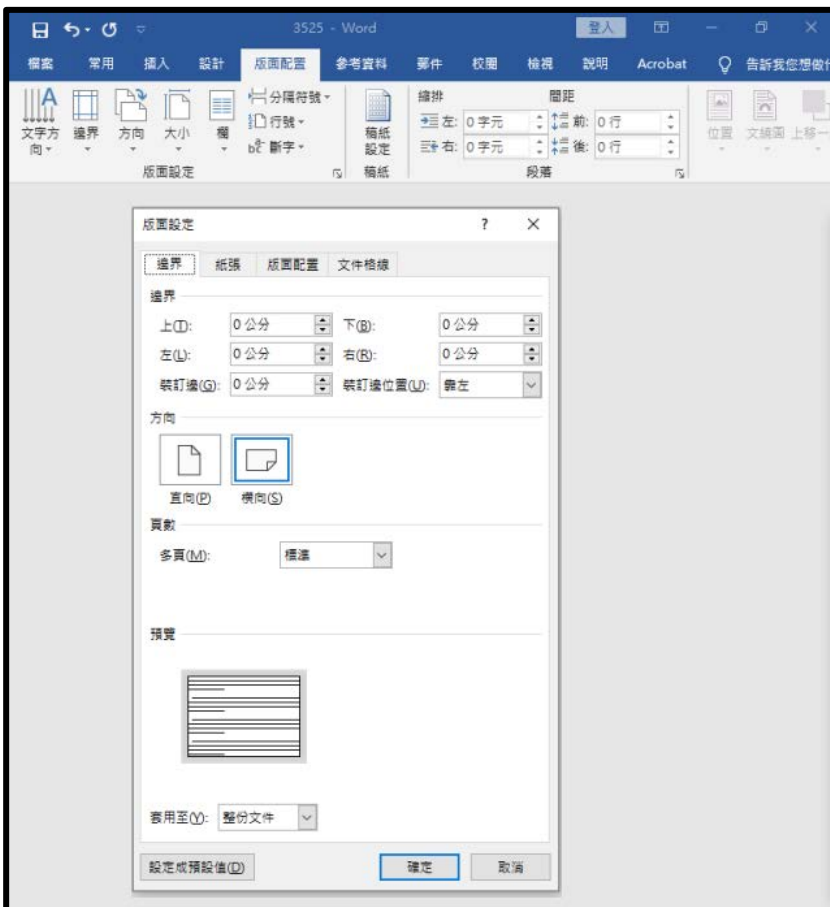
3525 - Word
登入
檔案 常用 插入 設計 版面配置 參考資料 郵件 校閱 檢視 說明 Acrobat 告訴我您想做

文字方向 邊界 方向 大小 欄
分隔符號
行號
斷字
版面設定
稿紙設定
稿紙
縮排
左: 0 字元
右: 0 字元
間距
前: 0 行
後: 0 行
段落
位置 文繞圖 上移一

版面設定 ? ×
邊界 紙張 版面配置 文件格線
邊界
上(T): 0 公分 下(B): 0 公分
左(L): 0 公分 右(R): 0 公分
裝訂邊(G): 0 公分 裝訂邊位置(U): 靠左
方向
直向(P) 橫向(S)
頁數
多頁(M): 標準
預覽
套用至(Y): 整份文件
設定成預設值(D) 確定 取消